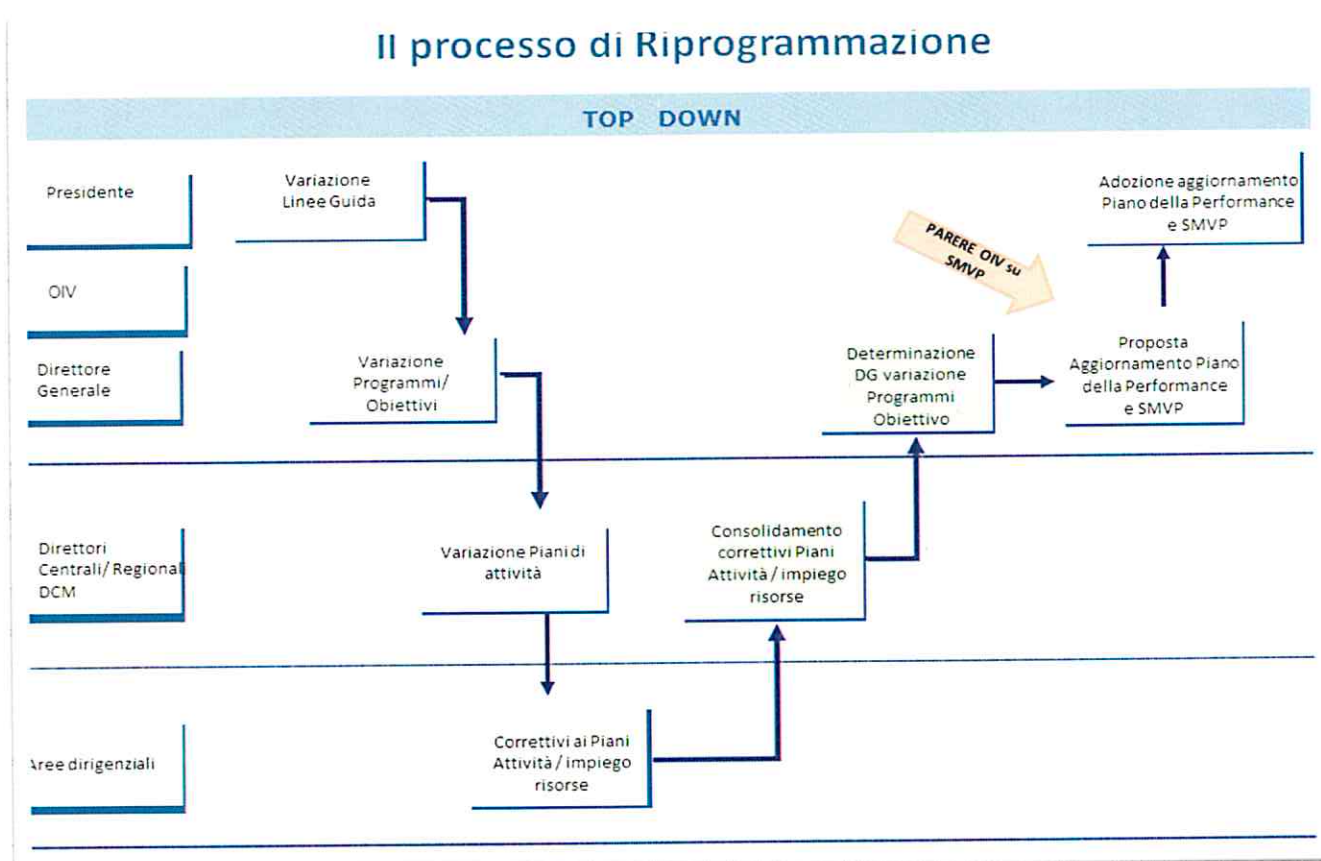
Il processo di Riprogrammazione

TOP DOWN

Presidente

OIV

Direttore Generale

Direttori Centrali/ Regionali DCM

Aree dirigenziali

Variazione Linee Guida

Variazione Programmi/ Obiettivi

Variazione Piani di attività

Correttivi ai Piani Attività / impiego risorse

Consolidamento correttivi Piani Attività / impiego risorse

Determinazione DG variazione Programmi Obiettivo

PARERE OIV su SMVP

Proposta Aggiornamento Piano della Performance e SMVP

Adozione aggiornamento Piano della Performance e SMVP